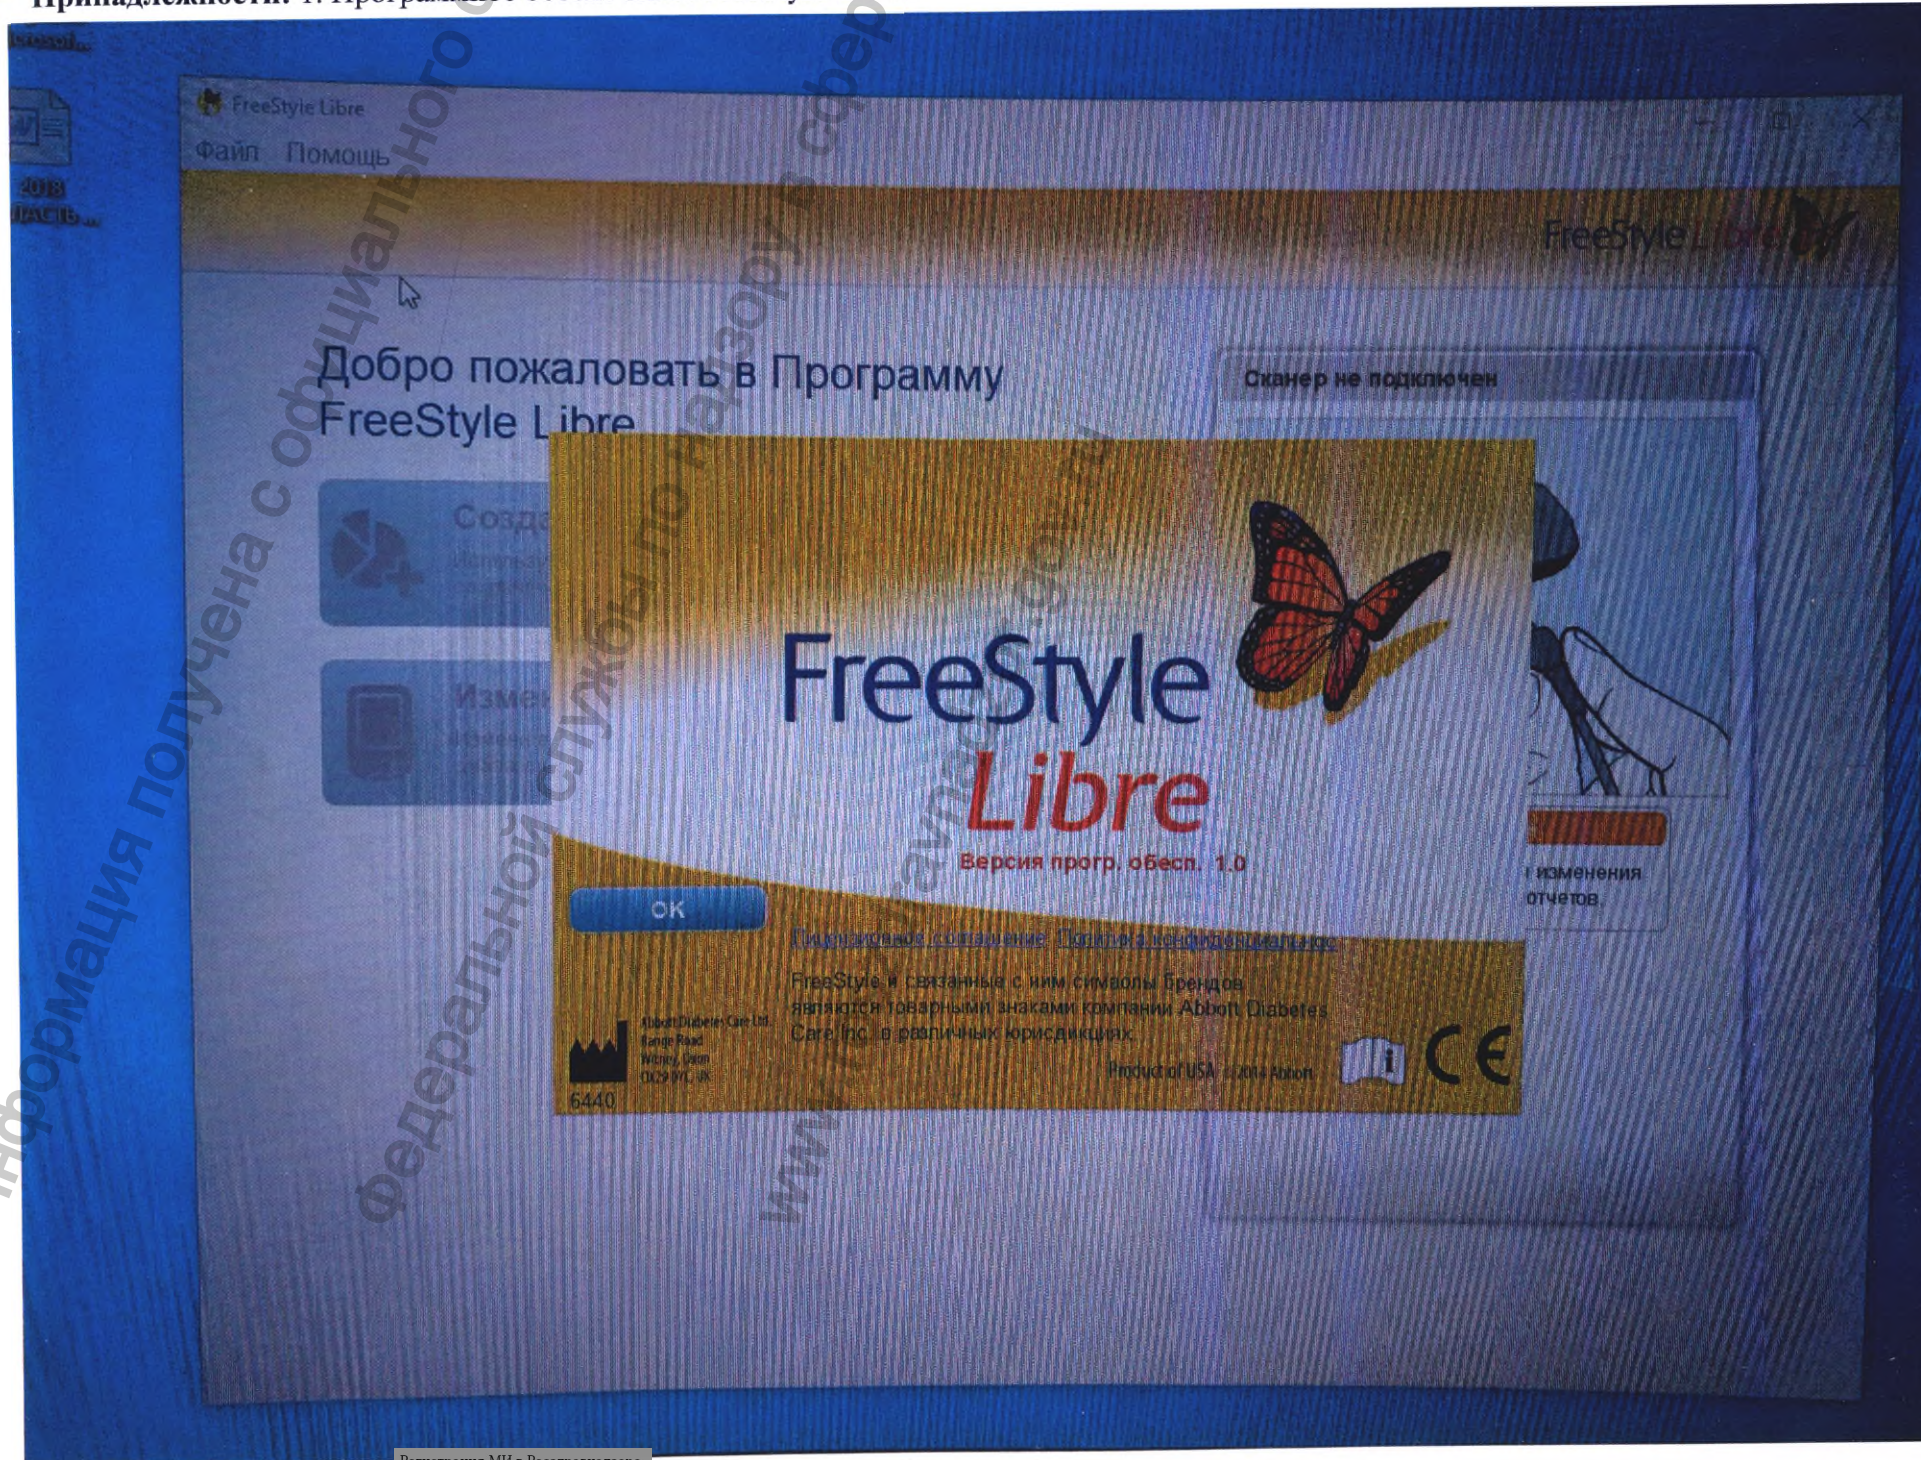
Принадлежности: 1. Програм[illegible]

2018
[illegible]

FreeStyle Libre
Файл Помощь

FreeStyle Libre

Добро пожаловать в Программу FreeStyle Libre

Созда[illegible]

Измен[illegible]

Сканер не подключен

FreeStyle Libre
Версия прогр. обесп. 1.0

OK

Лицензионное соглашение Политика конфиденциальности

FreeStyle и связанные с ним символы брендов являются товарными знаками компании Abbott Diabetes Care Inc. в различных юрисдикциях.

Abbott Diabetes Care Ltd.
Range Road
Witney, Oxon
OX29 0YL, UK

6440

Product of USA ©2014 Abbott

CE

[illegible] изменения отчетов.

Информация получена с официального сайта Федеральной службы по надзору в сфере
www.roszdravnadzor.gov.ru